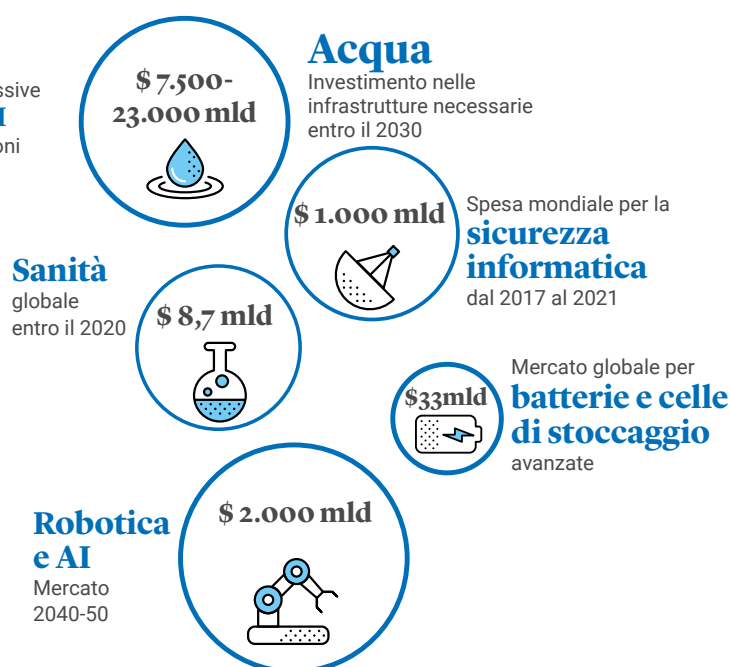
ssive
I
oni

$ 7.500-23.000 mld

Acqua
Investimento nelle infrastrutture necessarie entro il 2030

$ 1.000 mld

Spesa mondiale per la
sicurezza informatica
dal 2017 al 2021

Sanità
globale
entro il 2020

$ 8,7 mld

Mercato globale per
batterie e celle di stoccaggio
avanzate

$33mld

Robotica e AI
Mercato
2040-50

$ 2.000 mld